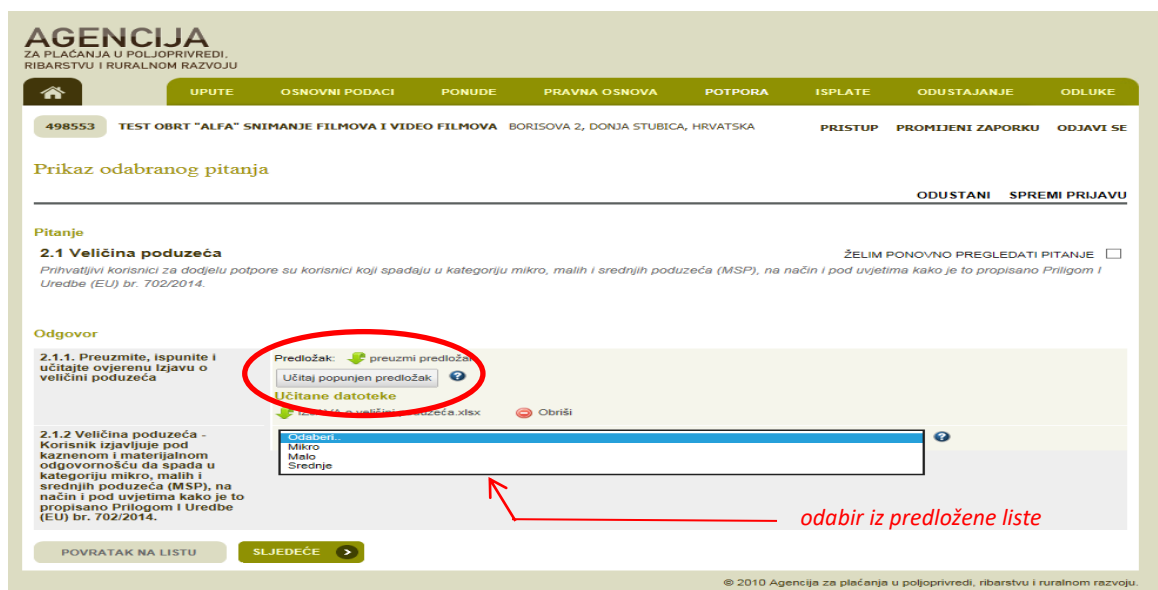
AGENCIJA
ZA PLAĆANJA U POLJOPRIVREDI, RIBARSTVU I RURALNOM RAZVOJU

UPUTE | OSNOVNI PODACI | PONUDE | PRAVNA OSNOVA | POTPORA | ISPLATE | ODUSTAJANJE | ODLUKE

498553 TEST OBRT "ALFA" SNIMANJE FILMOVA I VIDEO FILMOVA BORISOVA 2, DONJA STUBICA, HRVATSKA

PRISTUP PROMIJENI ZAPORKU ODJAVI SE

Prikaz odabranog pitanja

ODUSTANI SPREMI PRIJAVU

Pitanje

2.1 Veličina poduzeća

ŽELIM PONOVNO PREGLEDATI PITANJE

Prihvatljivi korisnici za dodjelu potpore su korisnici koji spadaju u kategoriju mikro, malih i srednjih poduzeća (MSP), na način i pod uvjetima kako je to propisano Priligom I Uredbe (EU) br. 702/2014.

Odgovor

2.1.1. Preuzmite, ispunite i učitajte ovjerenu Izjavu o veličini poduzeća

Predložak: preuzmi predložak

Učitaj popunjen predložak

Učitane datoteke

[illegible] o veličini poduzeća.xlsx

Obriši

2.1.2 Veličina poduzeća - Korisnik izjavljuje pod kaznenom i materijalnom odgovornošću da spada u kategoriju mikro, malih i srednjih poduzeća (MSP), na način i pod uvjetima kako je to propisano Prilogom I Uredbe (EU) br. 702/2014.

Odaberi..
Mikro
Malo
Srednje

odabir iz predložene liste

POVRATAK NA LISTU

SLJEDEĆE

© 2010 Agencija za plaćanja u poljoprivredi, ribarstvu i ruralnom razvoju.